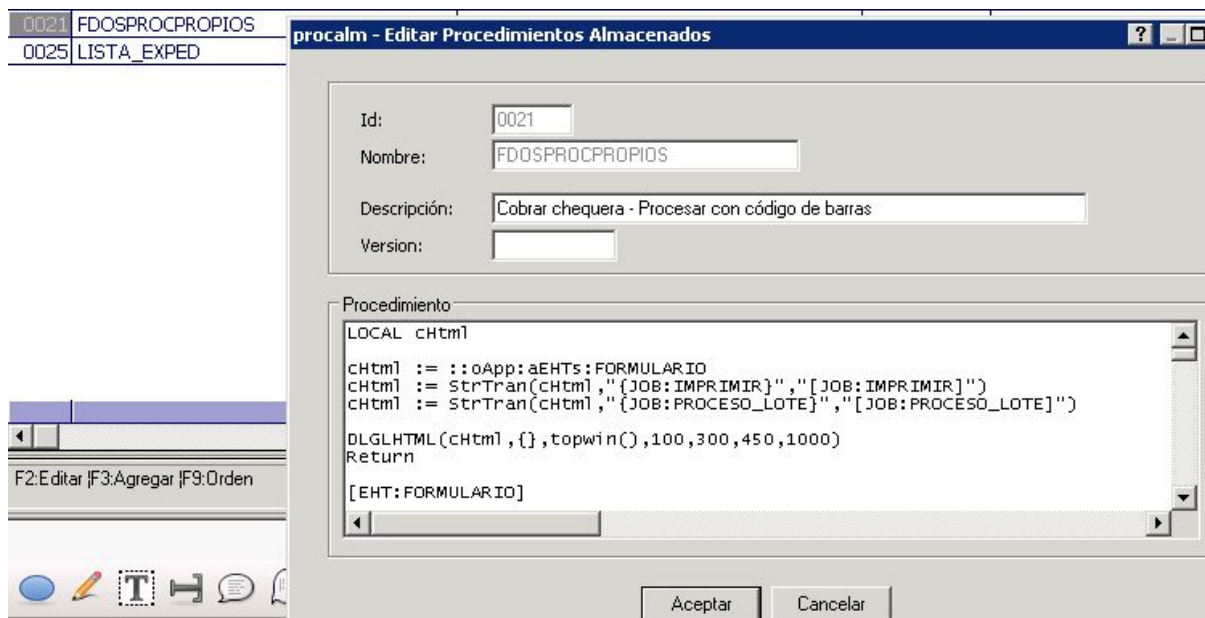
0021 FDOSPROCPROPIOS
0025 LISTA_EXPED

procalm - Editar Procedimientos Almacenados

?

Id: 0021
Nombre: FDOSPROCPROPIOS
Descripción: Cobrar chequera - Procesar con código de barras
Version:

Procedimiento

LOCAL cHtml

cHtml := ::oApp:aEHTs:FORMULARIO
cHtml := StrTran(cHtml,"{JOB:IMPRIMIR}","[JOB:IMPRIMIR]")
cHtml := StrTran(cHtml,"{JOB:PROCESO_LOTE}","[JOB:PROCESO_LOTE]")

DLGLHTML(cHtml,{},topwin(),100,300,450,1000)
Return

[EHT:FORMULARIO]

F2:Editar |F3:Agregar |F9:Orden

Aceptar Cancelar